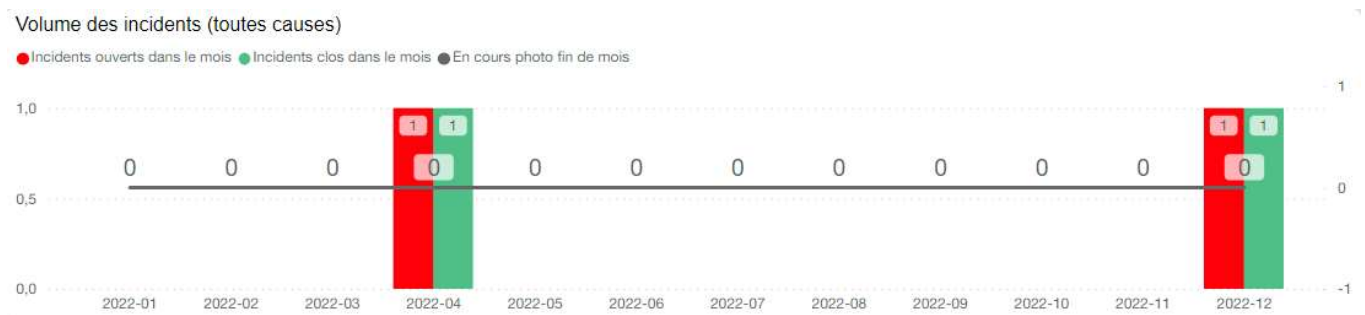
Volume des incidents (toutes causes)

Incidents ouverts dans le mois   Incidents clos dans le mois   En cours photo fin de mois

1,0
0,5
0,0

1
0
-1

1 1
0 0 0 0 0 0 0 0 0 0 0 0
1 1

2022-01 2022-02 2022-03 2022-04 2022-05 2022-06 2022-07 2022-08 2022-09 2022-10 2022-11 2022-12